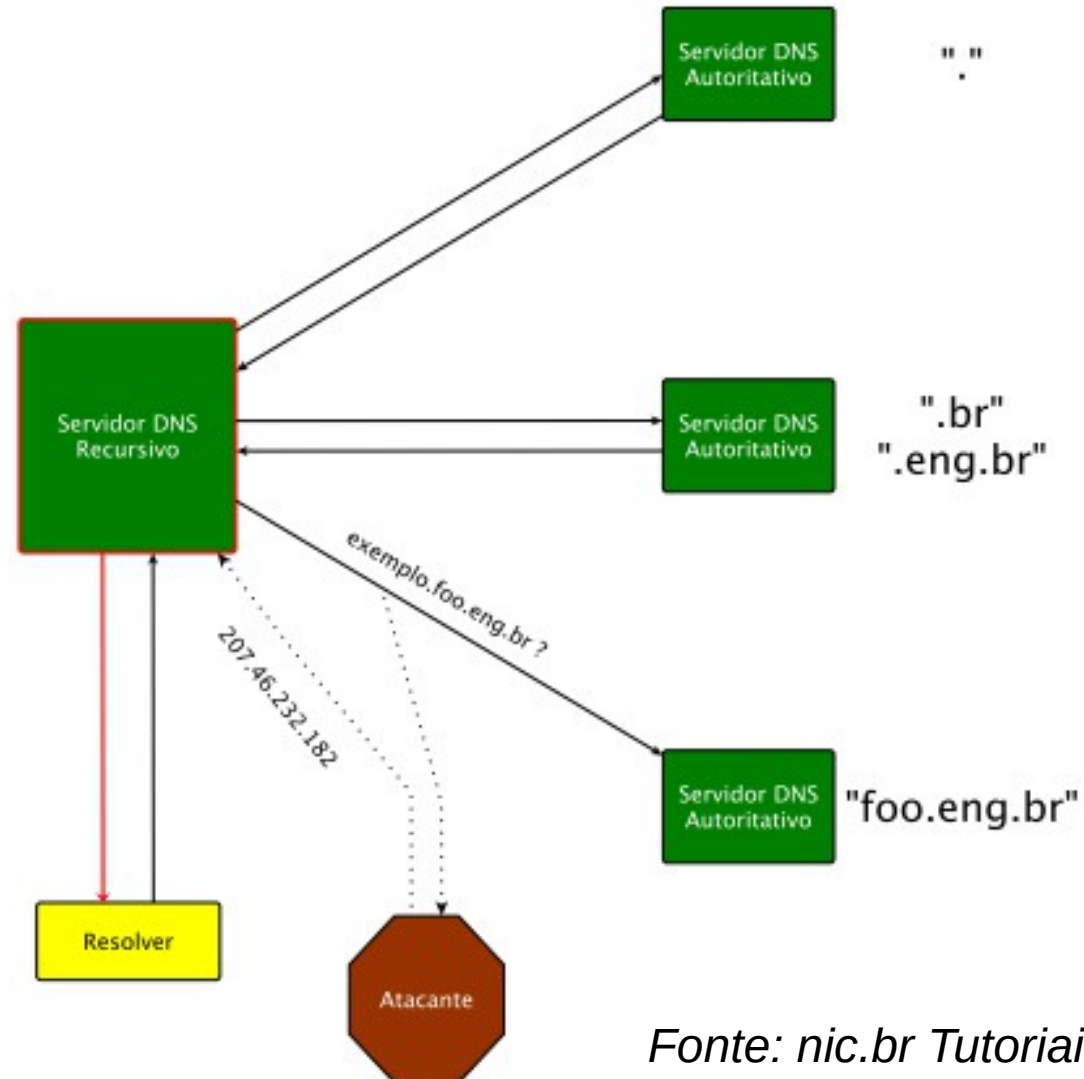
Servidor DNS Autoritativo

"."

Servidor DNS Recursivo

Servidor DNS Autoritativo

".br"
".eng.br"

exemplo.foo.eng.br ?

207.46.232.182

Servidor DNS Autoritativo

"foo.eng.br"

Resolver

Atacante

Fonte: nic.br Tutoriai